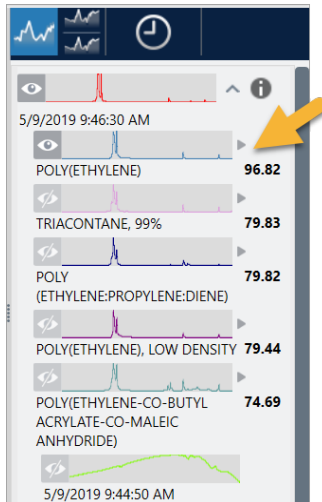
5/9/2019 9:46:30 AM

POLY(ETHYLENE) 96.82

TRIACONTANE, 99% 79.83

POLY (ETHYLENE:PROPYLENE:DIENE) 79.82

POLY(ETHYLENE), LOW DENSITY 79.44

POLY(ETHYLENE-CO-BUTYL ACRYLATE-CO-MALEIC ANHYDRIDE) 74.69

5/9/2019 9:44:50 AM